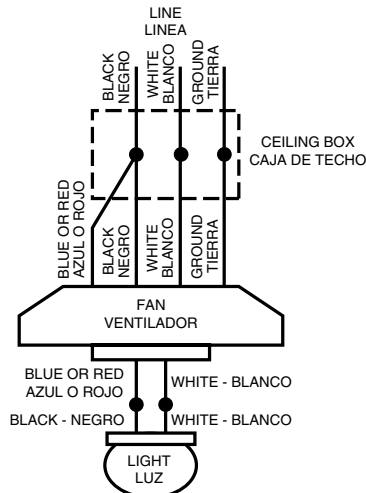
LINE
LINEA

BLACK
NEGRO

WHITE
BLANCO

GROUND
TIERRA

CEILING BOX
CAJA DE TECHO

BLUE OR RED
AZUL O ROJO

BLACK
NEGRO

WHITE
BLANCO

GROUND
TIERRA

FAN
VENTILADOR

BLUE OR RED
AZUL O ROJO

WHITE - BLANCO

BLACK - NEGRO

WHITE - BLANCO

LIGHT
LUZ